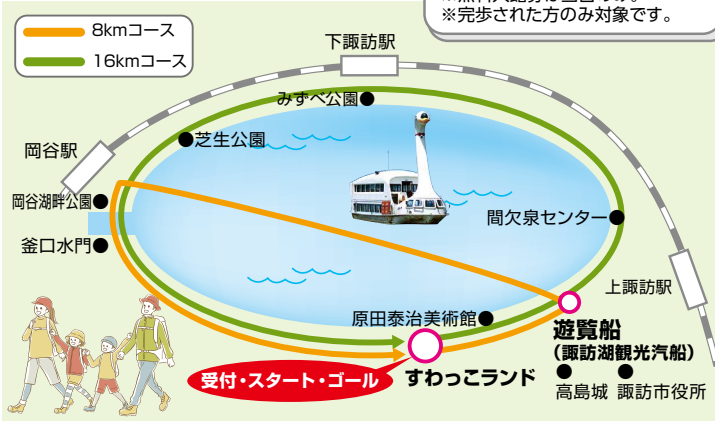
※完歩された方のみ対象です。

8kmコース
16kmコース

下諏訪駅
みずべ公園
芝生公園
岡谷駅
岡谷湖畔公園
釜口水門
間欠泉センター
上諏訪駅
原田泰治美術館
遊覧船
(諏訪湖観光汽船)
受付・スタート・ゴール
すわっこランド
高島城
諏訪市役所